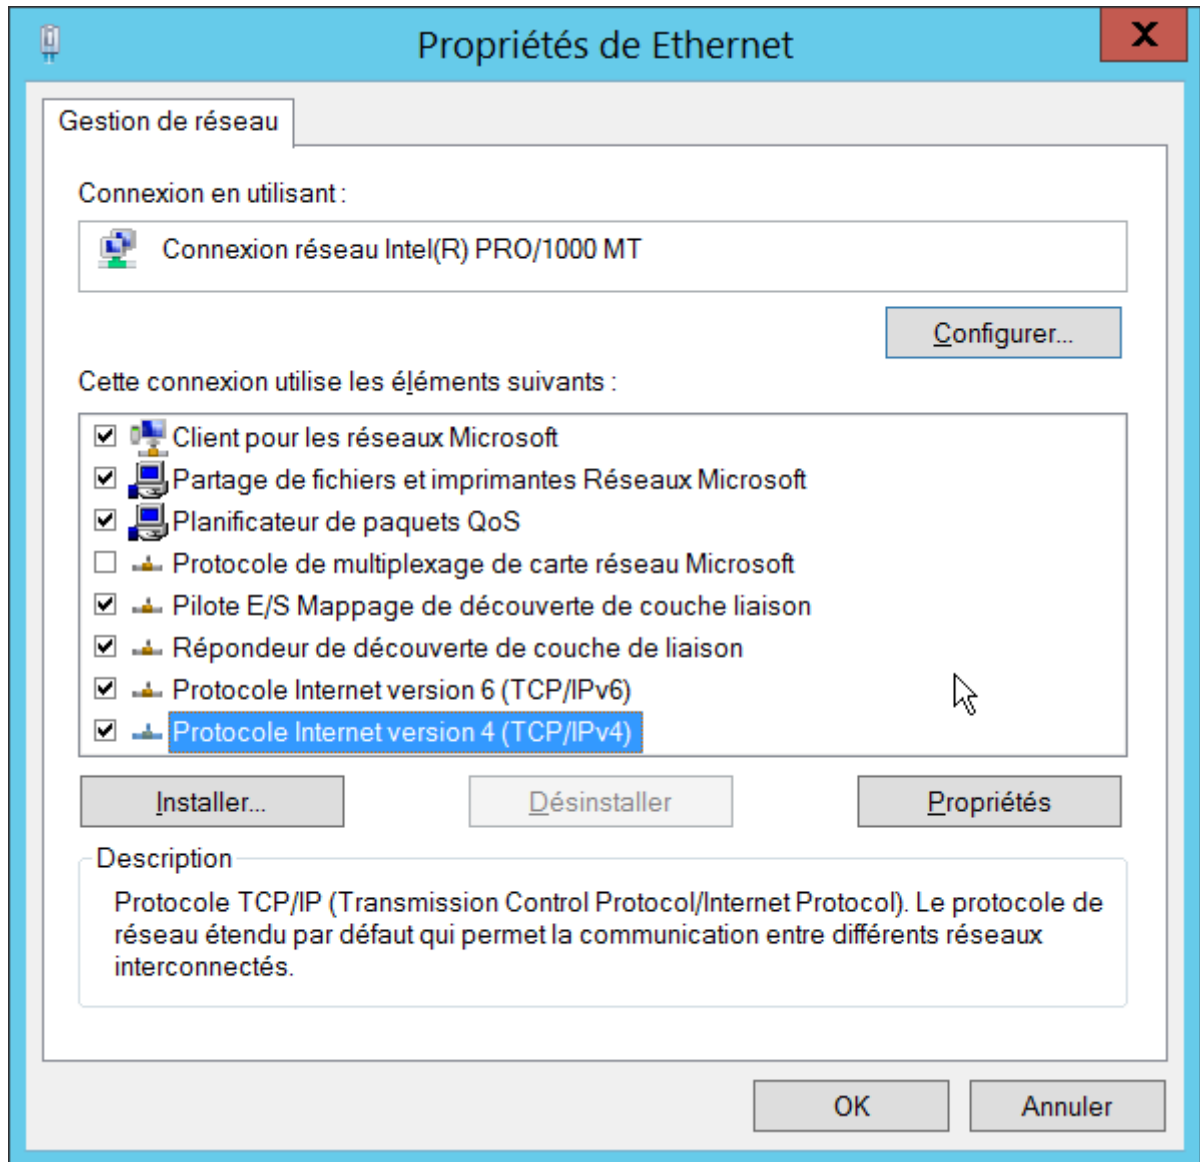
Propriétés de Ethernet

X

Gestion de réseau

Connexion en utilisant :

Connexion réseau Intel(R) PRO/1000 MT

Configurer...

Cette connexion utilise les éléments suivants :

Client pour les réseaux Microsoft
Partage de fichiers et imprimantes Réseaux Microsoft
Planificateur de paquets QoS
Protocole de multiplexage de carte réseau Microsoft
Pilote E/S Mappage de découverte de couche liaison
Répondeur de découverte de couche de liaison
Protocole Internet version 6 (TCP/IPv6)
Protocole Internet version 4 (TCP/IPv4)

Installer...

Désinstaller

Propriétés

Description

Protocole TCP/IP (Transmission Control Protocol/Internet Protocol). Le protocole de réseau étendu par défaut qui permet la communication entre différents réseaux interconnectés.

OK

Annuler